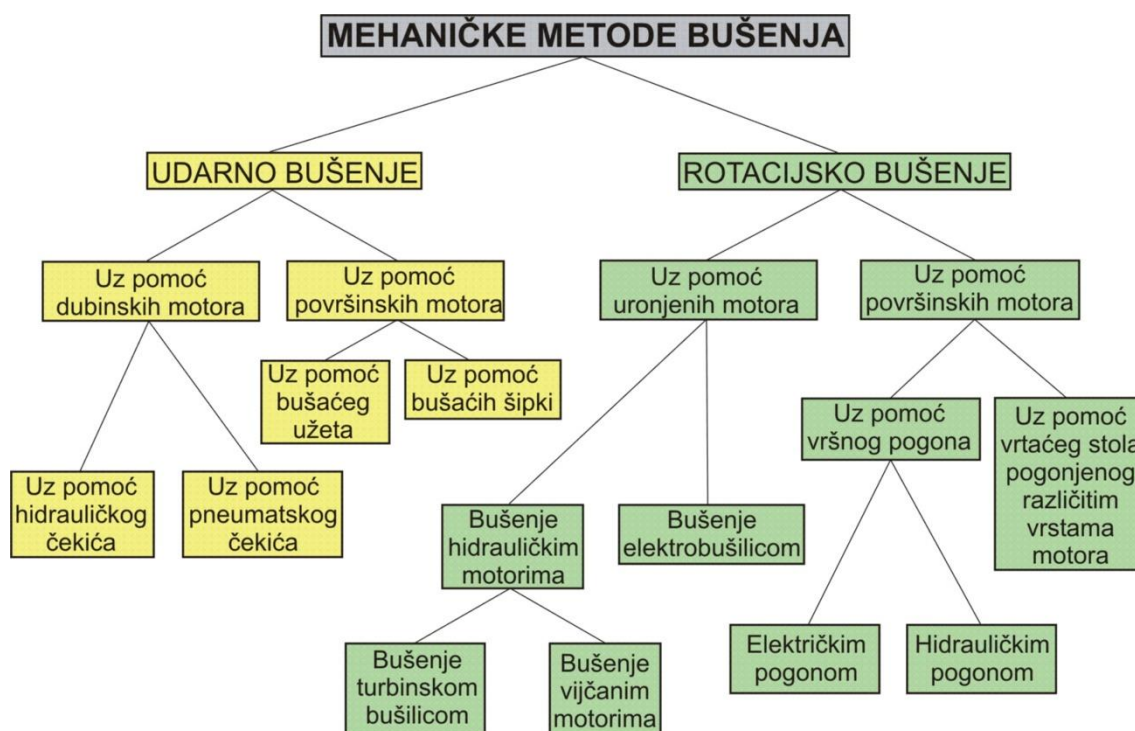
MEHANIČKE METODE BUŠENJA

UDARNO BUŠENJE

ROTACIJSKO BUŠENJE

Uz pomoć dubinskih motora

Uz pomoć površinskih motora

Uz pomoć bušaćeg užeta

Uz pomoć bušaćih šipki

Uz pomoć hidrauličkog čekića

Uz pomoć pneumatskog čekića

Uz pomoć uronjenih motora

Uz pomoć površinskih motora

Bušenje hidrauličkim motorima

Bušenje elektrobušilicom

Bušenje turbinskom bušilicom

Bušenje vijčanim motorima

Uz pomoć vršnog pogona

Uz pomoć vrtaćeg stola pogonjenog različitim vrstama motora

Električkim pogonom

Hidrauličkim pogonom